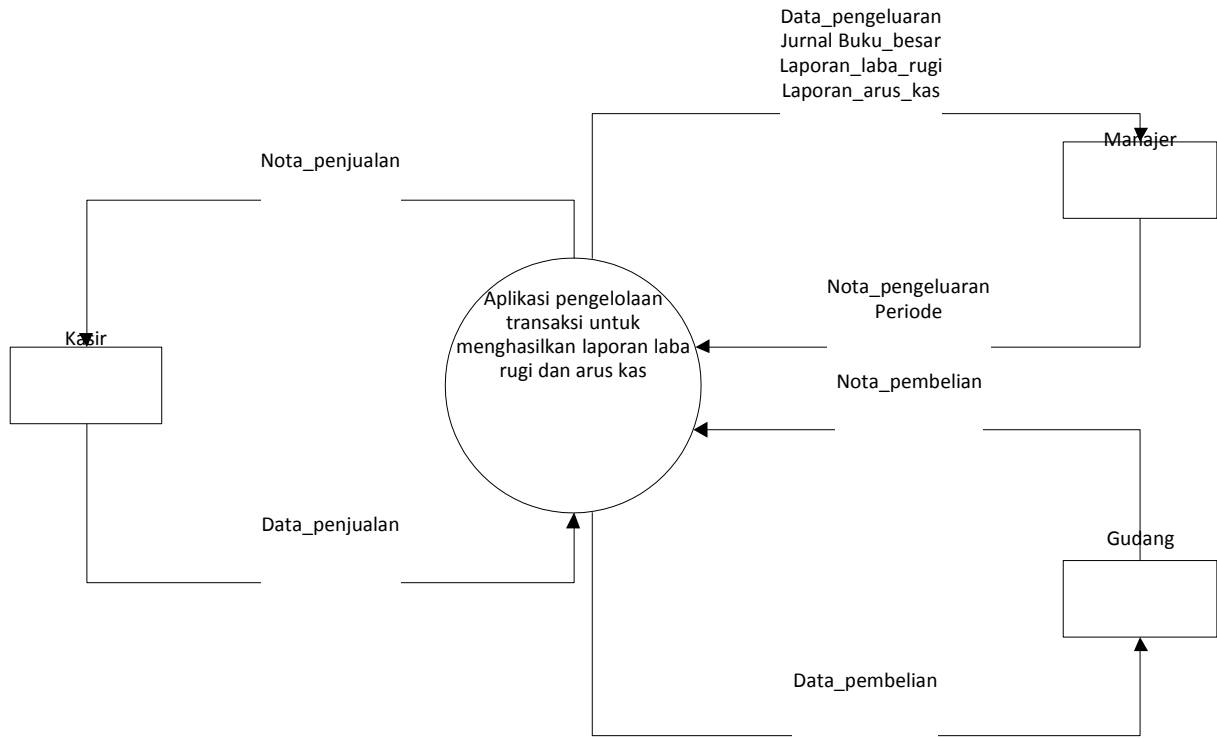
Data_pengeluaran
Jurnal Buku_besar
Laporan_laba_rugi
Laporan_arus_kas

Nota_penjualan

Manajer

Nota_pengeluaran
Periode

Aplikasi pengelolaan transaksi untuk menghasilkan laporan laba rugi dan arus kas

Kasir

Nota_pembelian

Data_penjualan

Gudang

Data_pembelian